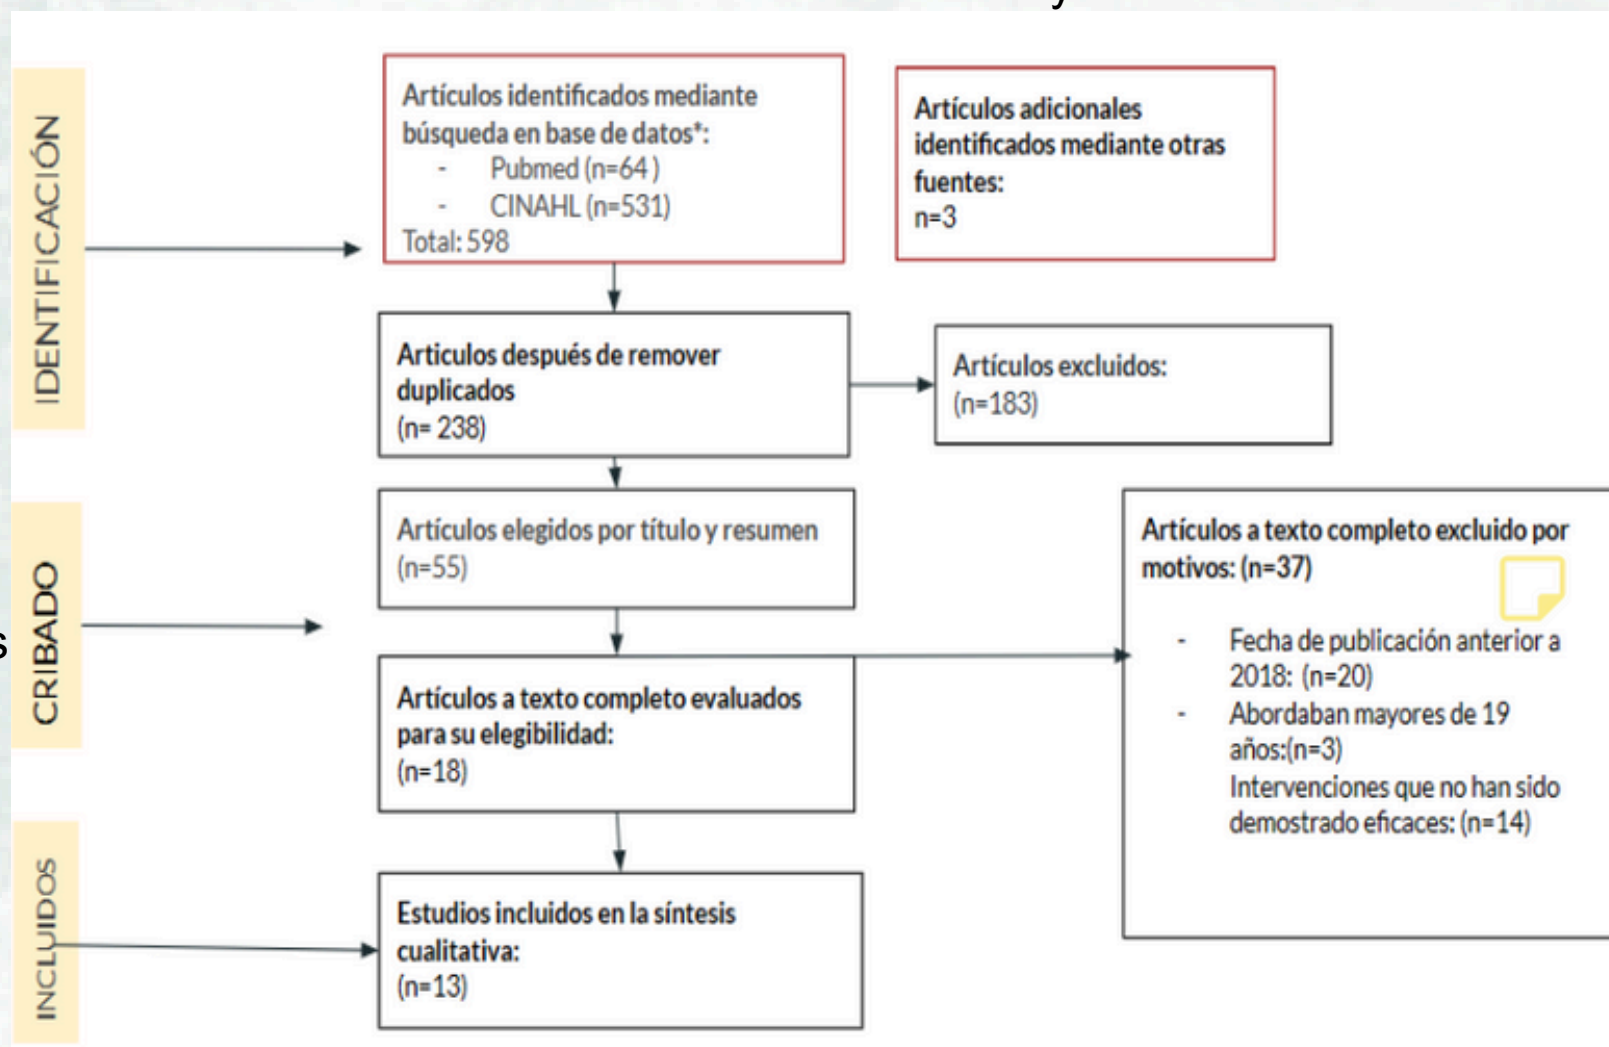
IDENTIFICACIÓN

Artículos identificados mediante búsqueda en base de datos*:
- Pubmed (n=64 )
- CINAHL (n=531)
Total: 598

Artículos adicionales identificados mediante otras fuentes:
n=3

Articulos después de remover duplicados
(n= 238)

Artículos excluidos:
(n=183)

CRIBADO

Artículos elegidos por título y resumen
(n=55)

Artículos a texto completo excluido por motivos: (n=37)
- Fecha de publicación anterior a 2018: (n=20)
- Abordaban mayores de 19 años:(n=3)
Intervenciones que no han sido demostrado eficaces: (n=14)

Artículos a texto completo evaluados para su elegibilidad:
(n=18)

INCLUIDOS

Estudios incluidos en la síntesis cualitativa:
(n=13)